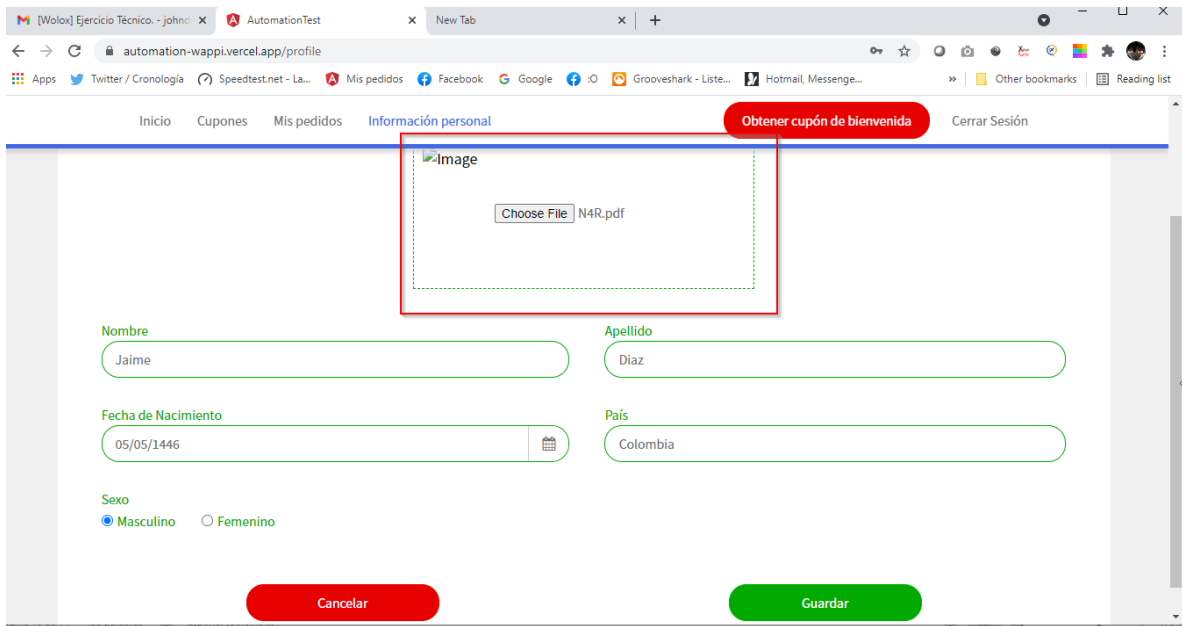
[Wolox] Ejercicio Técnico. - johnd
AutomationTest
New Tab
automation-wappi.vercel.app/profile
Apps
Twitter / Cronología
Speedtest.net - La...
Mis pedidos
Facebook
Google
:O
Grooveshark - Liste...
Hotmail, Messenge...
»
Other bookmarks
Reading list

Inicio
Cupones
Mis pedidos
Información personal
Obtener cupón de bienvenida
Cerrar Sesión

Image
Choose File N4R.pdf

Nombre
Jaime
Apellido
Diaz
Fecha de Nacimiento
05/05/1446
País
Colombia
Sexo
Masculino
Femenino

Cancelar
Guardar